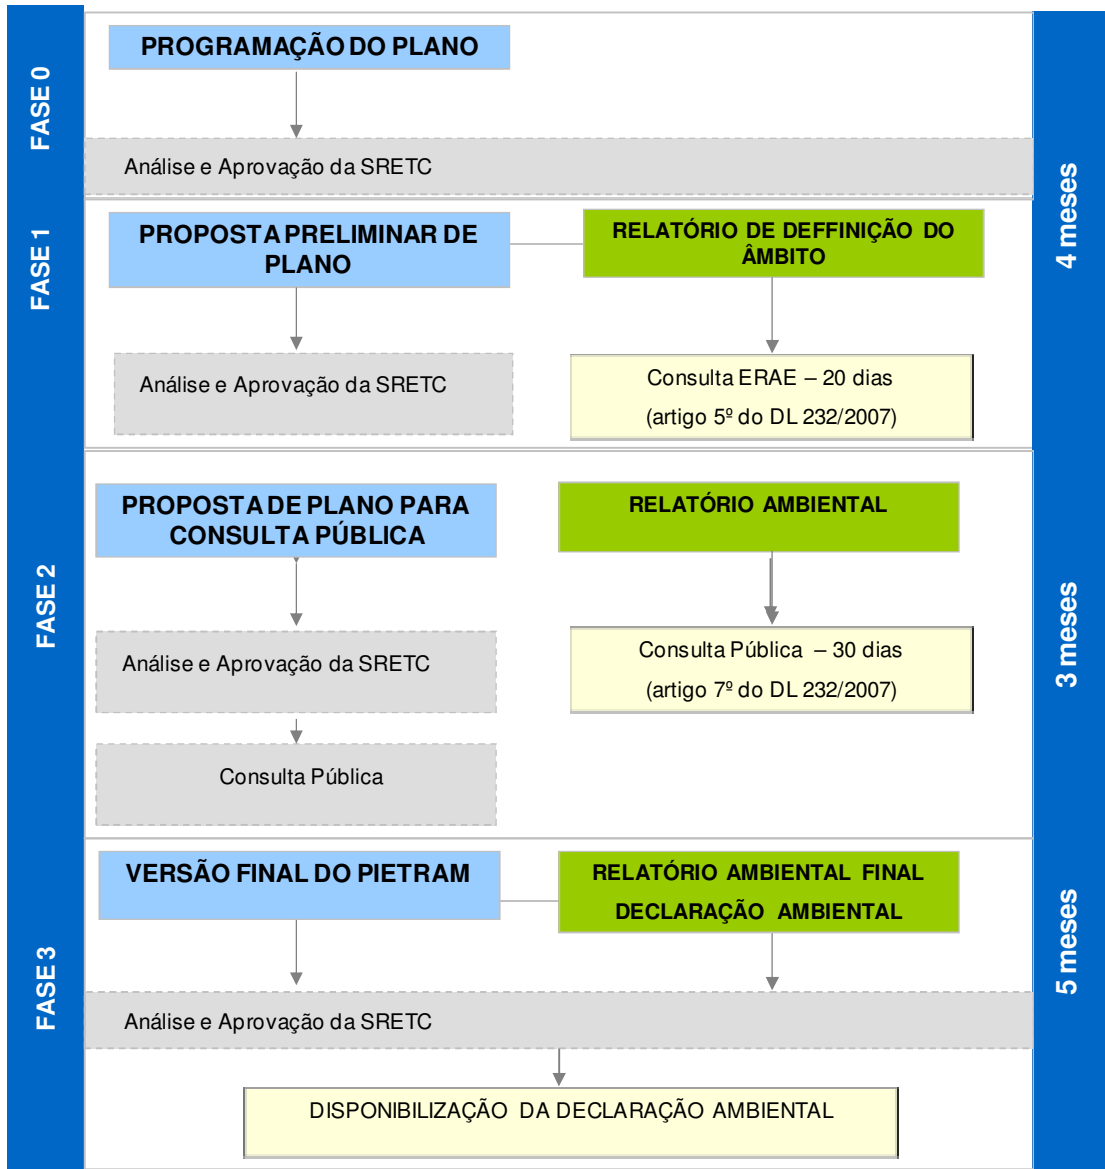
FASE 0

PROGRAMAÇÃO DO PLANO

Análise e Aprovação da SRETC

4 meses

FASE 1

PROPOSTA PRELIMINAR DE PLANO

RELATÓRIO DE DEFFINIÇÃO DO ÂMBITO

Análise e Aprovação da SRETC

Consulta ERAE – 20 dias
(artigo 5º do DL 232/2007)

FASE 2

PROPOSTA DE PLANO PARA CONSULTA PÚBLICA

RELATÓRIO AMBIENTAL

Análise e Aprovação da SRETC

Consulta Pública – 30 dias
(artigo 7º do DL 232/2007)

Consulta Pública

3 meses

FASE 3

VERSÃO FINAL DO PIETRAM

RELATÓRIO AMBIENTAL FINAL
DECLARAÇÃO AMBIENTAL

Análise e Aprovação da SRETC

DISPONIBILIZAÇÃO DA DECLARAÇÃO AMBIENTAL

5 meses